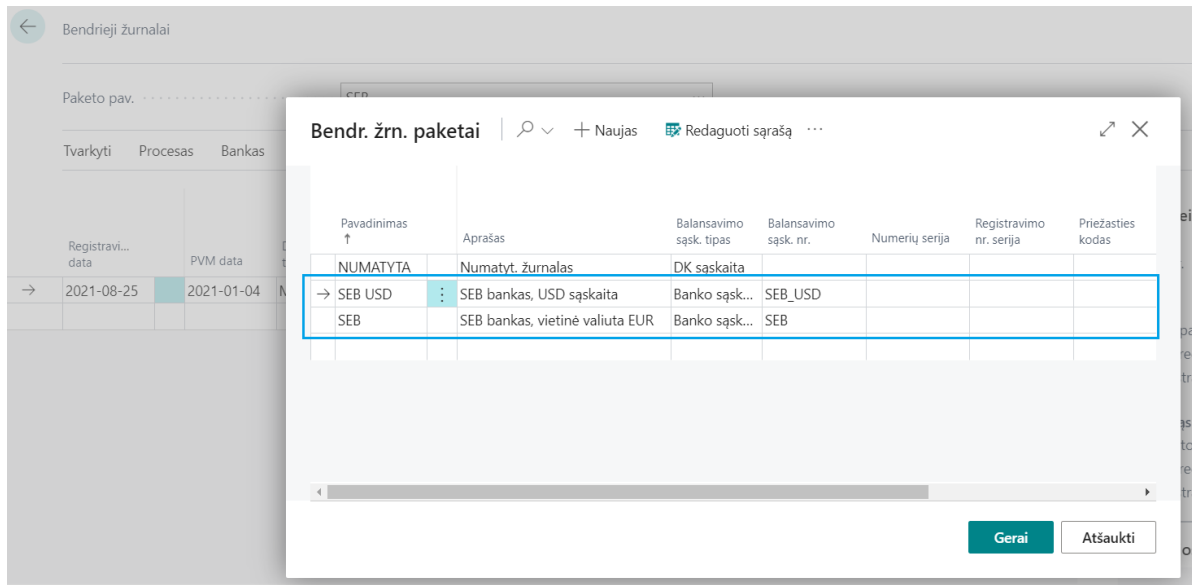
Bendrieji žurnalai

Paketo pav.

Tvarkyti Procesas Bankas

Registravi... data | PVM data
2021-08-25 | 2021-01-04

Bendr. žrn. paketai | Naujas | Redaguoti sąrašą ···

| Pavadinimas ↑ | Aprašas | Balansavimo sąsk. tipas | Balansavimo sąsk. nr. | Numerių serija | Registravimo nr. serija | Priežasties kodas |
|---|---|---|---|---|---|---|
| NUMATYTA | Numatyt. žurnalas | DK sąskaita | | | | |
| SEB USD | SEB bankas, USD sąskaita | Banko sąsk... | SEB_USD | | | |
| SEB | SEB bankas, vietinė valiuta EUR | Banko sąsk... | SEB | | | |

Gerai Atšaukti